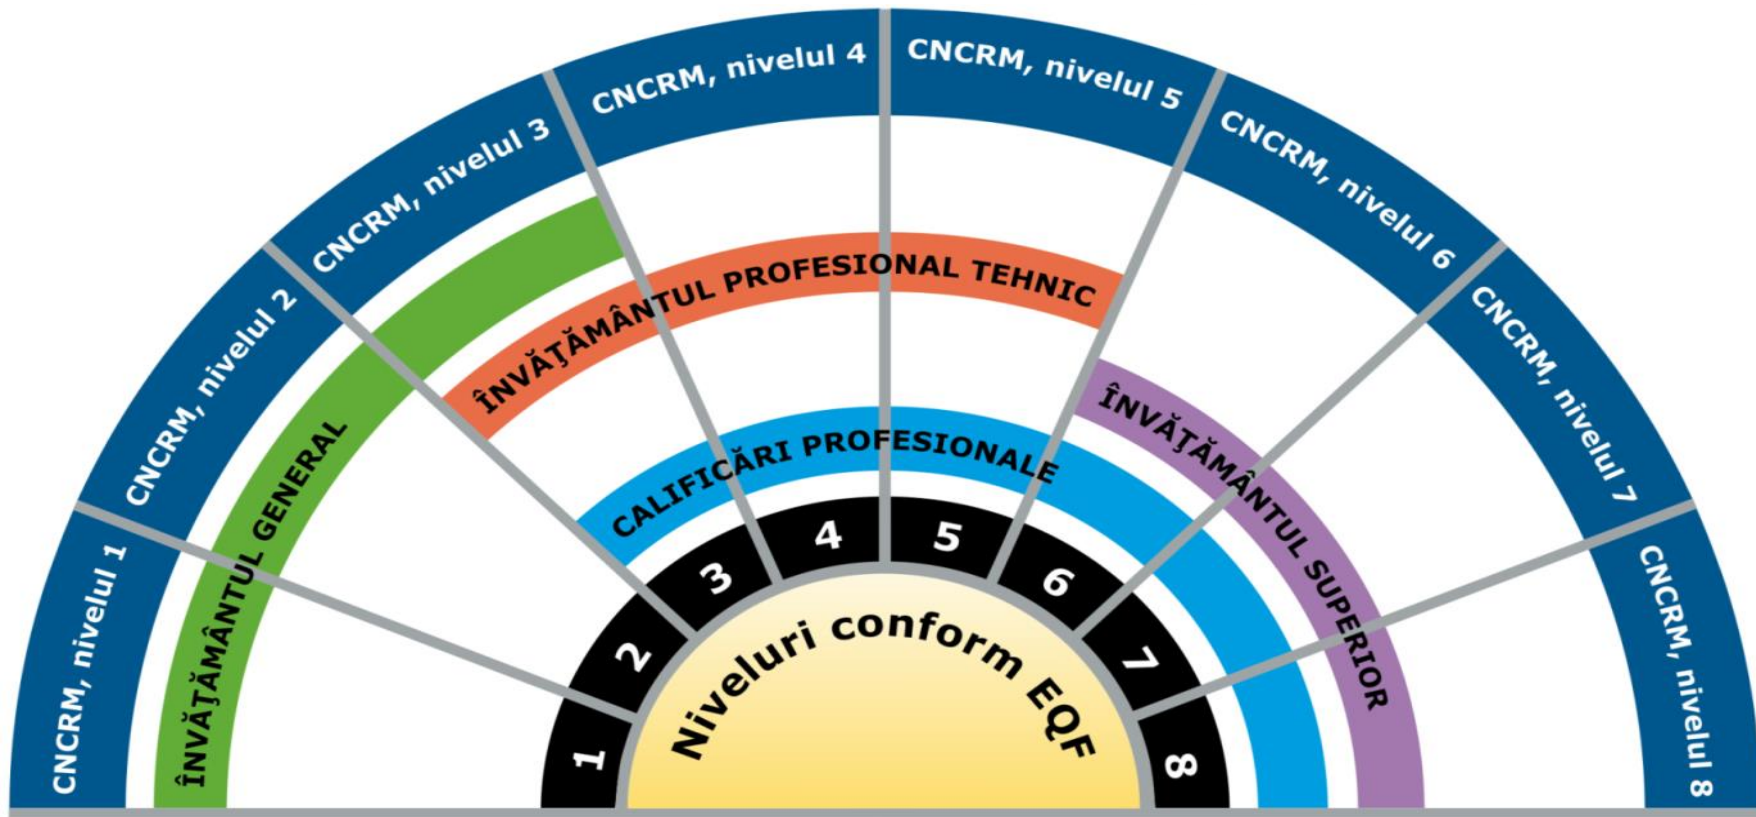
CNCRM, nivelul 1
CNCRM, nivelul 2
CNCRM, nivelul 3
CNCRM, nivelul 4
CNCRM, nivelul 5
CNCRM, nivelul 6
CNCRM, nivelul 7
CNCRM, nivelul 8

ÎNVĂŢĂMÂNTUL GENERAL
ÎNVĂŢĂMÂNTUL PROFESIONAL TEHNIC
ÎNVĂŢĂMÂNTUL SUPERIOR
CALIFICĂRI PROFESIONALE

1
2
3
4
5
6
7
8

Niveluri conform EQF